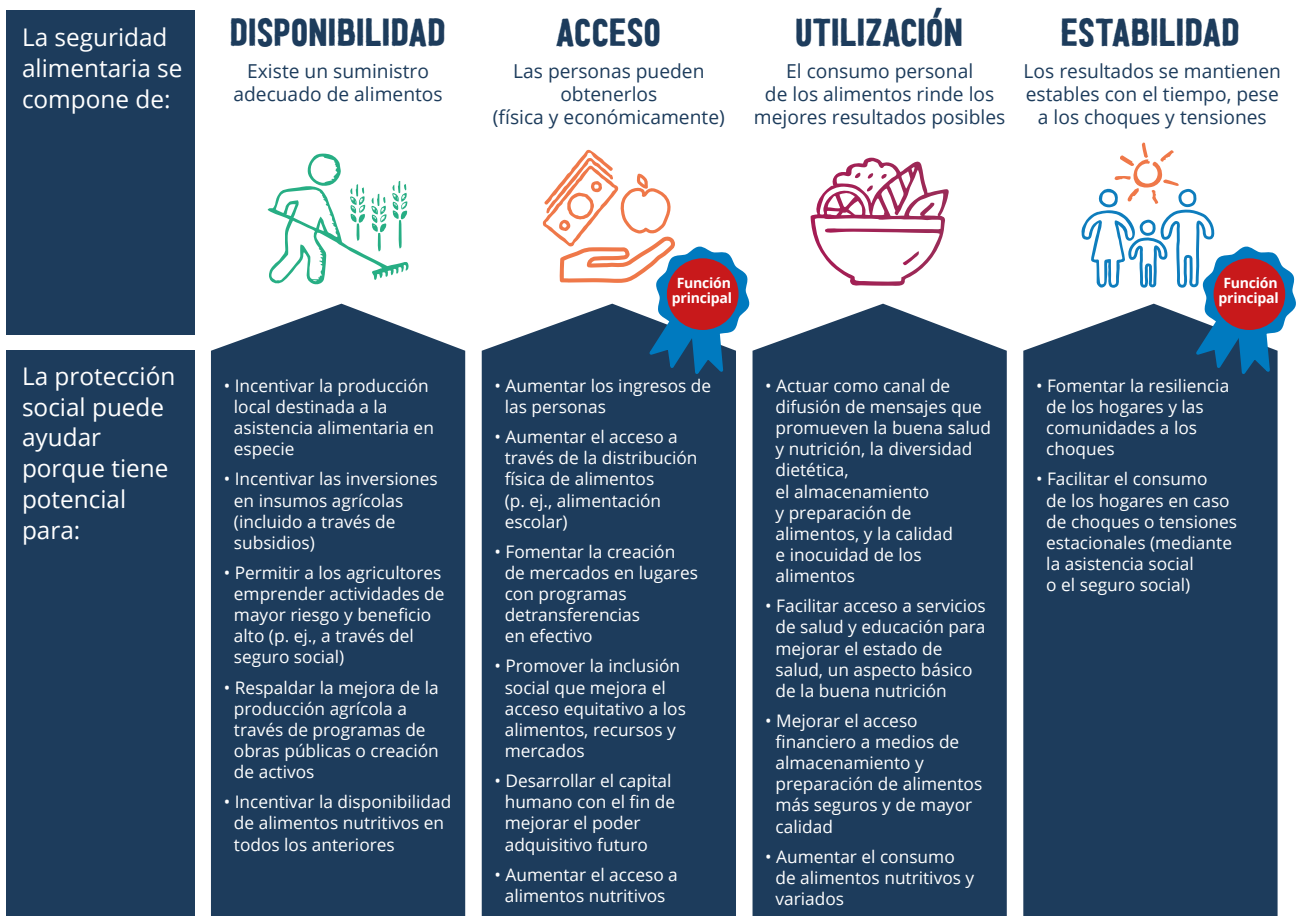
La seguridad alimentaria se compone de:

DISPONIBILIDAD
Existe un suministro adecuado de alimentos

ACCESO
Las personas pueden obtenerlos (física y económicamente)

Función principal

UTILIZACIÓN
El consumo personal de los alimentos rinde los mejores resultados posibles

ESTABILIDAD
Los resultados se mantienen estables con el tiempo, pese a los choques y tensiones

Función principal

La protección social puede ayudar porque tiene potencial para:

• Incentivar la producción local destinada a la asistencia alimentaria en especie
• Incentivar las inversiones en insumos agrícolas (incluido a través de subsidios)
• Permitir a los agricultores emprender actividades de mayor riesgo y beneficio alto (p. ej., a través del seguro social)
• Respaldar la mejora de la producción agrícola a través de programas de obras públicas o creación de activos
• Incentivar la disponibilidad de alimentos nutritivos en todos los anteriores

• Aumentar los ingresos de las personas
• Aumentar el acceso a través de la distribución física de alimentos (p. ej., alimentación escolar)
• Fomentar la creación de mercados en lugares con programas detransferencias en efectivo
• Promover la inclusión social que mejora el acceso equitativo a los alimentos, recursos y mercados
• Desarrollar el capital humano con el fin de mejorar el poder adquisitivo futuro
• Aumentar el acceso a alimentos nutritivos

• Actuar como canal de difusión de mensajes que promueven la buena salud y nutrición, la diversidad dietética, el almacenamiento y preparación de alimentos, y la calidad e inocuidad de los alimentos
• Facilitar acceso a servicios de salud y educación para mejorar el estado de salud, un aspecto básico de la buena nutrición
• Mejorar el acceso financiero a medios de almacenamiento y preparación de alimentos más seguros y de mayor calidad
• Aumentar el consumo de alimentos nutritivos y variados

• Fomentar la resiliencia de los hogares y las comunidades a los choques
• Facilitar el consumo de los hogares en caso de choques o tensiones estacionales (mediante la asistencia social o el seguro social)